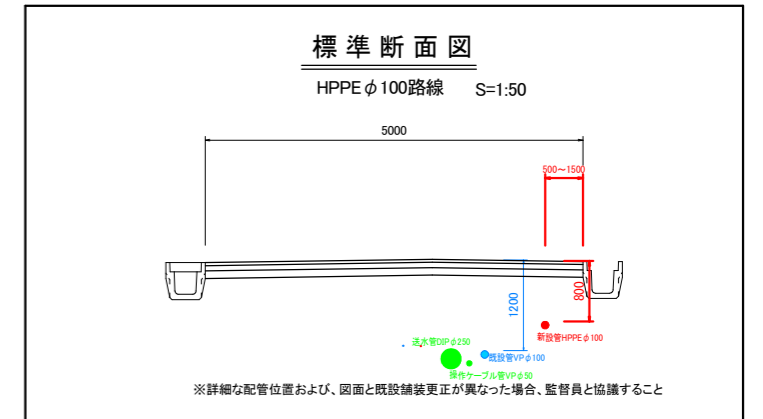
標準断面図

HPPEφ100路線　S=1:50

5000

500～1500

1200

800

新設管HPPEφ100

送水管DIPφ250

既設管VPφ100

操作ケーブル管VPφ50

※詳細な配管位置および、図面と既設舗装更正が異なった場合、監督員と協議すること